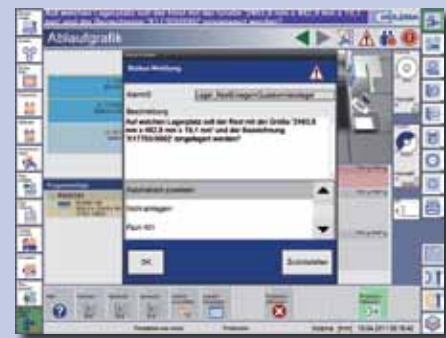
Ablaufgrafik

Status Meldung

Alarm-ID

Lager_RestEinlagern/Zusatzeinlagern

Beschreibung

Auf welchem Lagerplatz soll der Rest mit der Größe '2440,0 mm x 662,0 mm x 19,1 mm' und der Bezeichnung '6117/650/0002' eingelagert werden?

Automatisch zuweisen

Restlagerplatz

Platz 101

OK

Zurückstellen